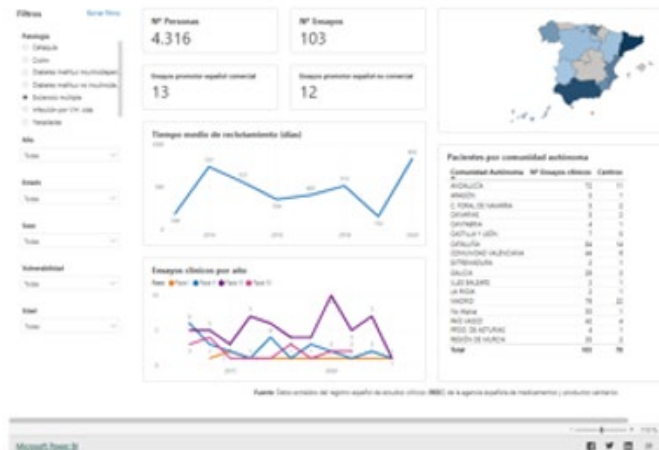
Filtros

Borrar filtros

Patología

Cefalea

Covid

Diabetes mellitus insulinodepe

Diabetes mellitus no insulinodep

Dislipemia

Esclerosis múltiple

Infección por VIH sida

Neoplasias

Año

Todas

Estado

Todas

Sexo

Todas

Vulnerabilidad

Todas

Edad

Todas

Nº Personas

4.316

Nº Ensayos

103

Ensayos promotor español comercial

13

Ensayos promotor español no comercial

12

Tiempo medio de reclutamiento (días)

Ensayos clínicos por año

Fase ● Fase I ● Fase II ● Fase III ● Fase IV

Pacientes por comunidad autónoma

| Comunidad Autónoma | Nº Ensayos clínicos | Centros |
|---|---|---|
| ANDALUCÍA | 72 | 11 |
| ARAGÓN | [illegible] | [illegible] |
| C. FORAL DE NAVARRA | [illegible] | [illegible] |
| CANARIAS | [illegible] | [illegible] |
| CANTABRIA | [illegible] | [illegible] |
| CASTILLA Y LEÓN | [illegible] | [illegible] |
| CATALUÑA | 84 | 14 |
| COMUNIDAD VALENCIANA | 44 | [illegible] |
| EXTREMADURA | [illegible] | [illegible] |
| GALICIA | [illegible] | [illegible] |
| ILLES BALEARS | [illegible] | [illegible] |
| LA RIOJA | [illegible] | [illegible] |
| MADRID | 78 | 22 |
| No Aplica | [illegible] | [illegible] |
| PAÍS VASCO | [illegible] | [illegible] |
| PRINC. DE ASTURIAS | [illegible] | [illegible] |
| REGIÓN DE MURCIA | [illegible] | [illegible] |
| Total | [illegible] | 78 |

Fuente: Datos extraídos del registro español de estudios clínicos (REEC) de la agencia española de medicamentos y productos sanitarios.

Microsoft Power BI